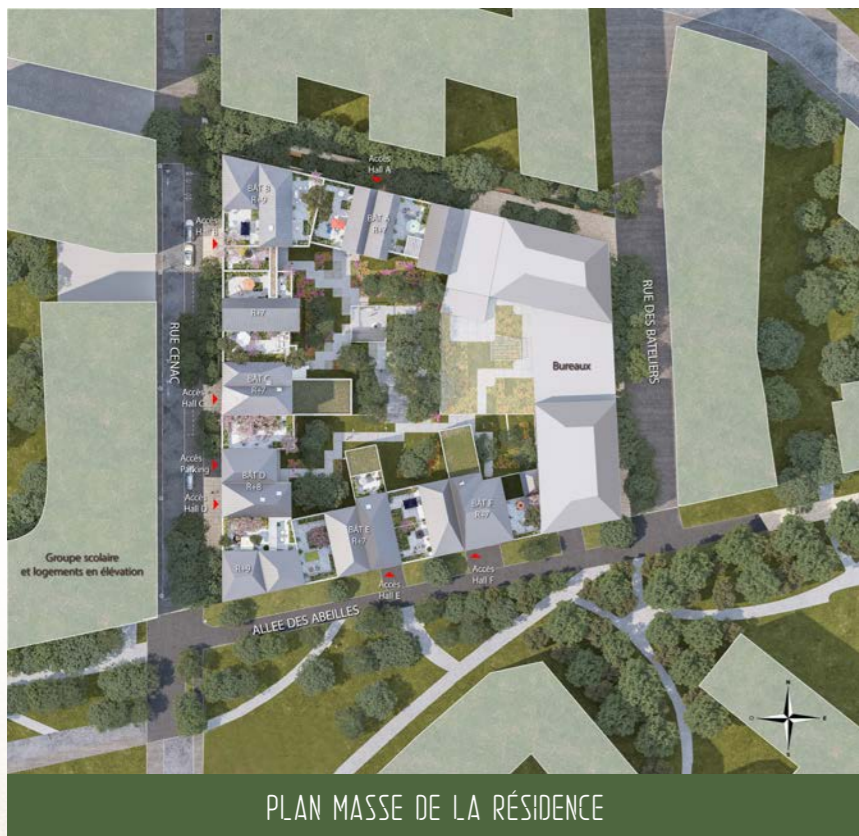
Accès Hall A

BAT B R+9

BAT A R+7

Accès Hall B

R+7

RUE CENAC

Accès Hall C

BAT C R+7

Accès Parking

Accès Hall D

BAT D R+8

BAT E R+7

BAT F R+7

R+9

Accès Hall E

Accès Hall F

Bureaux

RUE DES BATELIERS

Groupe scolaire et logements en élévation

ALLEE DES ABEILLES

PLAN MASSE DE LA RÉSIDENCE